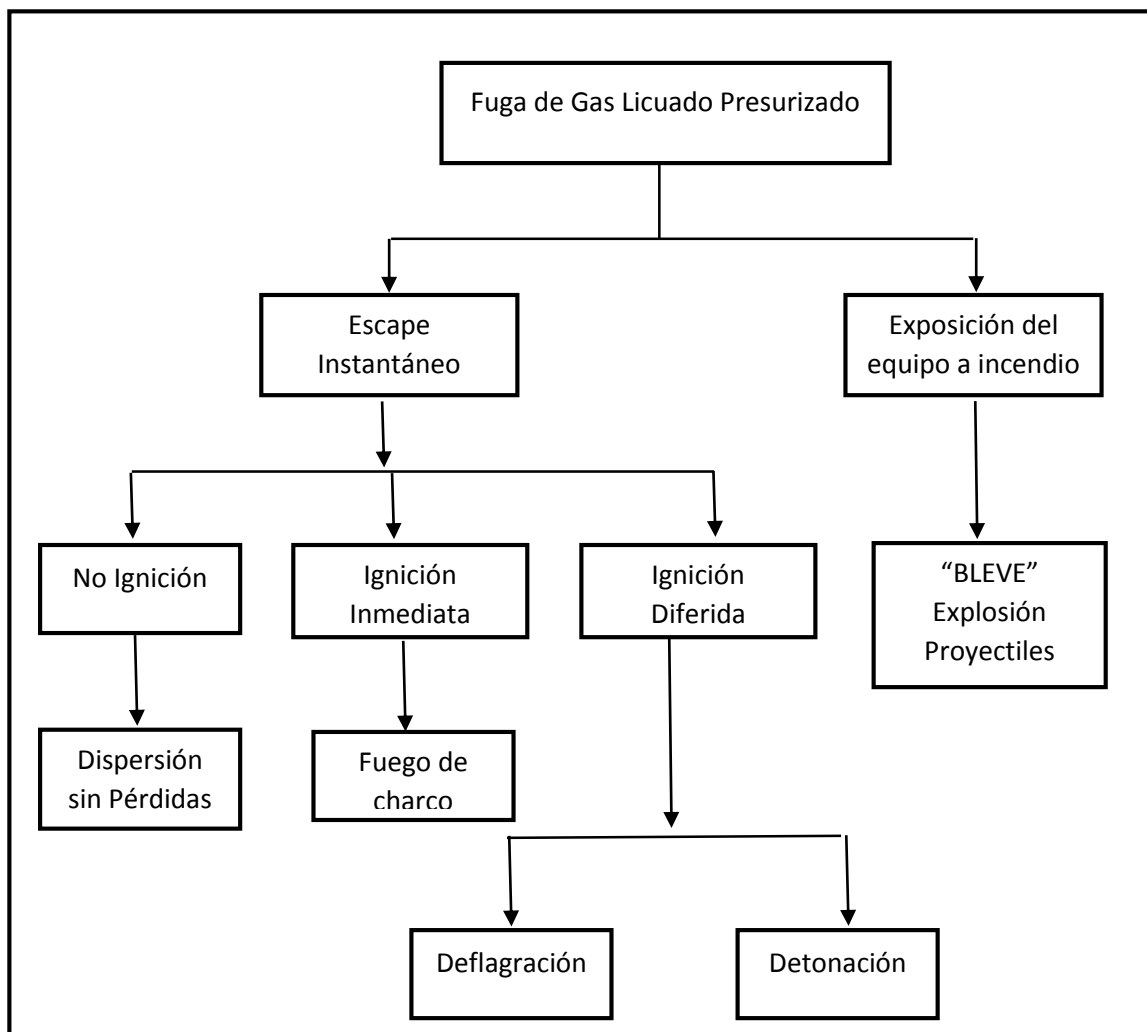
Fuga de Gas Licuado Presurizado

Escape Instantáneo

Exposición del equipo a incendio

No Ignición

Ignición Inmediata

Ignición Diferida

"BLEVE" Explosión Proyectiles

Dispersión sin Pérdidas

Fuego de charco

Deflagración

Detonación